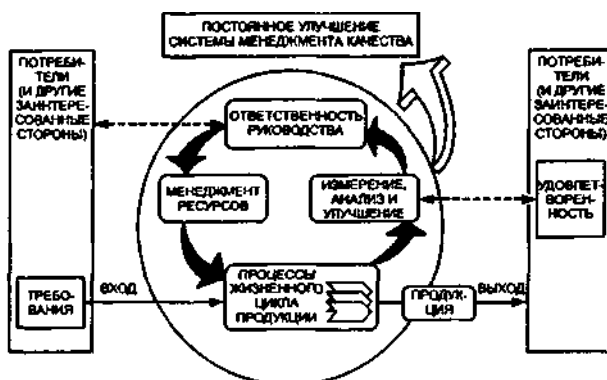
ПОСТОЯННОЕ УЛУЧШЕНИЕ СИСТЕМЫ МЕНЕДЖМЕНТА КАЧЕСТВА

ПОТРЕБИТЕЛИ (И ДРУГИЕ ЗАИНТЕРЕСОВАННЫЕ СТОРОНЫ)

ТРЕБОВАНИЯ

ВХОД

ОТВЕТСТВЕННОСТЬ РУКОВОДСТВА

МЕНЕДЖМЕНТ РЕСУРСОВ

ИЗМЕРЕНИЕ, АНАЛИЗ И УЛУЧШЕНИЕ

ПРОЦЕССЫ ЖИЗНЕННОГО ЦИКЛА ПРОДУКЦИИ

ПРОДУКЦИЯ

ВЫХОД

ПОТРЕБИТЕЛИ (И ДРУГИЕ ЗАИНТЕРЕСОВАННЫЕ СТОРОНЫ)

УДОВЛЕТВОРЕННОСТЬ